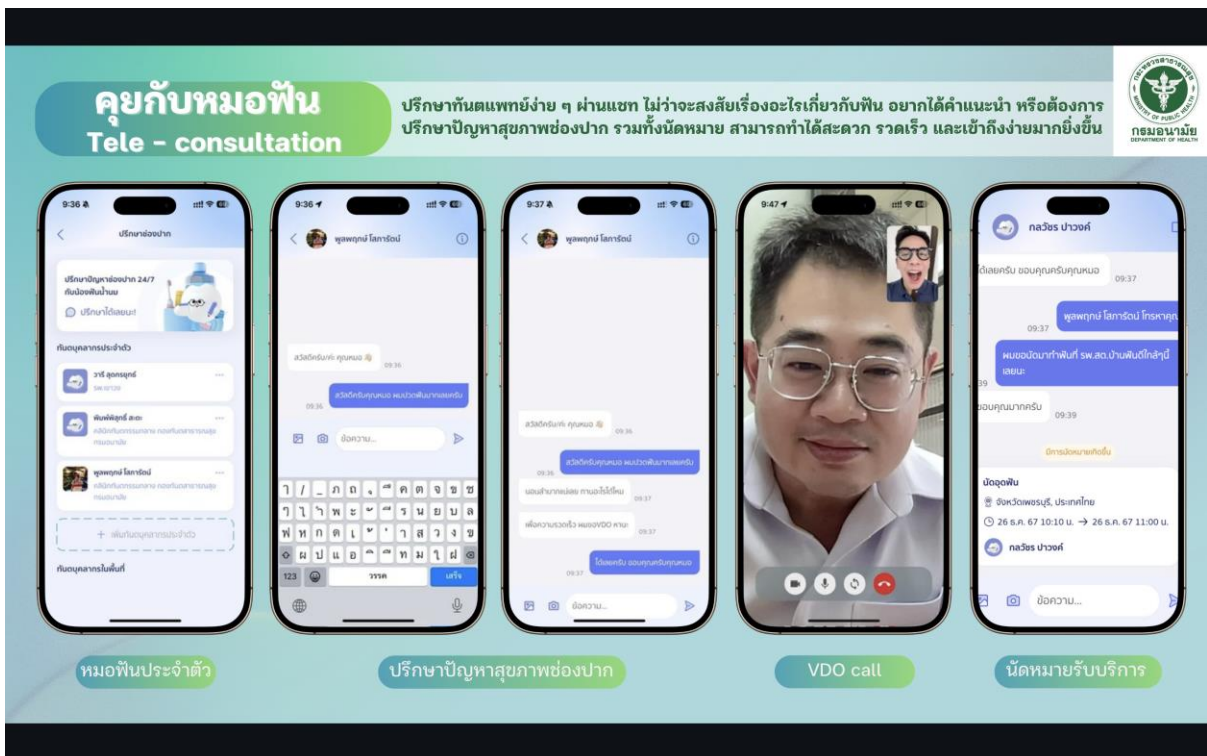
คุยกับหมอฟัน
Tele - consultation

ปรึกษาทันตแพทย์ง่าย ๆ ผ่านแชท ไม่ว่าจะสงสัยเรื่องอะไรเกี่ยวกับฟัน อยากได้คำแนะนำ หรือต้องการปรึกษาปัญหาสุขภาพช่องปาก รวมทั้งนัดหมาย สามารถทำได้สะดวก รวดเร็ว และเข้าถึงง่ายมากยิ่งขึ้น

กรมอนามัย
DEPARTMENT OF HEALTH

9:36
ปรึกษาช่องปาก
ปรึกษาปัญหาช่องปาก 24/7 กับน้องฟันน้ำนม
ปรึกษาได้เลยนะ
ทันตบุคลากรประจำตัว
วารี สุดกรสุทธิ์
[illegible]
พิมพ์พิสุทธิ์ สะอะ
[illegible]
พูลพฤกษ์ โสภารัตน์
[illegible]
+ เพิ่มทันตบุคลากรประจำตัว
ทันตบุคลากรในพื้นที่

9:36
พูลพฤกษ์ โสภารัตน์
สวัสดีครับค่ะ คุณหมอ
09:36
สวัสดีครับคุณหมอ ผมปวดฟันมากเลยครับ
09:36
ข้อความ...
วรรค
เสร็จ
123

9:37
พูลพฤกษ์ โสภารัตน์
สวัสดีครับค่ะ คุณหมอ
09:36
สวัสดีครับคุณหมอ ผมปวดฟันมากเลยครับ
09:36
นอนสำบากเลยเลย ทานอะไรได้ไหม
09:37
เพื่อความรวดเร็ว ผมขอVDO หาน่ะ
09:37
ได้เลยครับ ขอบคุณครับคุณหมอ
09:37
ข้อความ...

9:47

กลวัชร ปาวงค์
ได้เลยครับ ขอบคุณครับคุณหมอ
09:37
พูลพฤกษ์ โสภารัตน์ โทรหาคุณ
09:37
ผมขอนัดมาทำฟันที่ รพ.สต.บ้านพันดีใกล้ๆนี้เลยนะ
39
ขอบคุณมากครับ
09:39
มีการนัดหมายเกิดขึ้น
นัดอุดฟัน
จังหวัดเพชรบุรี, ประเทศไทย
26 ธ.ค. 67 10:10 น. → 26 ธ.ค. 67 11:00 น.
กลวัชร ปาวงค์
ข้อความ...

หมอฟันประจำตัว
ปรึกษาปัญหาสุขภาพช่องปาก
VDO call
นัดหมายรับบริการ